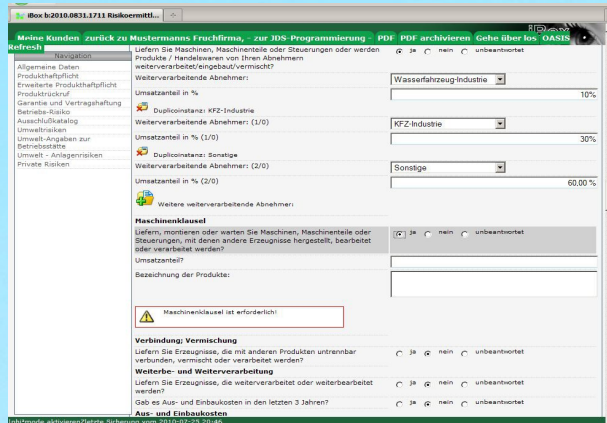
iBox b:2010.0831.1711 Risikoermittl...

Meine Kunden zurück zu Mustermanns Fruchtfirma, - zur JDS-Programmierung - PDF PDF archivieren Gehe über los OASIS

Refresh

Navigation
Allgemeine Daten
Produkthaftpflicht
Erweiterte Produkthaftpflicht
Produktrückruf
Garantie und Vertragshaftung
Betriebs-Risiko
Ausschlußkatalog
Umweltrisiken
Umwelt-Angaben zur Betriebsstätte
Umwelt - Anlagenrisiken
Private Risiken

Liefern Sie Maschinen, Maschinenteile oder Steuerungen oder werden Produkte / Handelswaren von Ihren Abnehmern weiterverarbeitet/eingebaut/vermischt? ja nein unbeantwortet

Weiterverarbeitende Abnehmer: Wasserfahrzeug-Industrie

Umsatzanteil in % 10%

Duplicoinstanz: KFZ-Industrie

Weiterverarbeitende Abnehmer: (1/0) KFZ-Industrie

Umsatzanteil in % (1/0) 30%

Duplicoinstanz: Sonstige

Weiterverarbeitende Abnehmer: (2/0) Sonstige

Umsatzanteil in % (2/0) 60,00 %

Weitere weiterverarbeitende Abnehmer:

Maschinenklausel

Liefern, montieren oder warten Sie Maschinen, Maschinenteile oder Steuerungen, mit denen andere Erzeugnisse hergestellt, bearbeitet oder verarbeitet werden? ja nein unbeantwortet

Umsatzanteil?

Bezeichnung der Produkte:

Maschinenklausel ist erforderlich!

Verbindung; Vermischung

Liefern Sie Erzeugnisse, die mit anderen Produkten untrennbar verbunden, vermischt oder verarbeitet werden? ja nein unbeantwortet

Weiterbe- und Weiterverarbeitung

Liefern Sie Erzeugnisse, die weiterverarbeitet oder weiterbearbeitet werden? ja nein unbeantwortet

Gab es Aus- und Einbaukosten in den letzten 3 Jahren? ja nein unbeantwortet

Aus- und Einbaukosten

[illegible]mode aktivieren?letzte Sicherung vom 2010-07-25 20:46